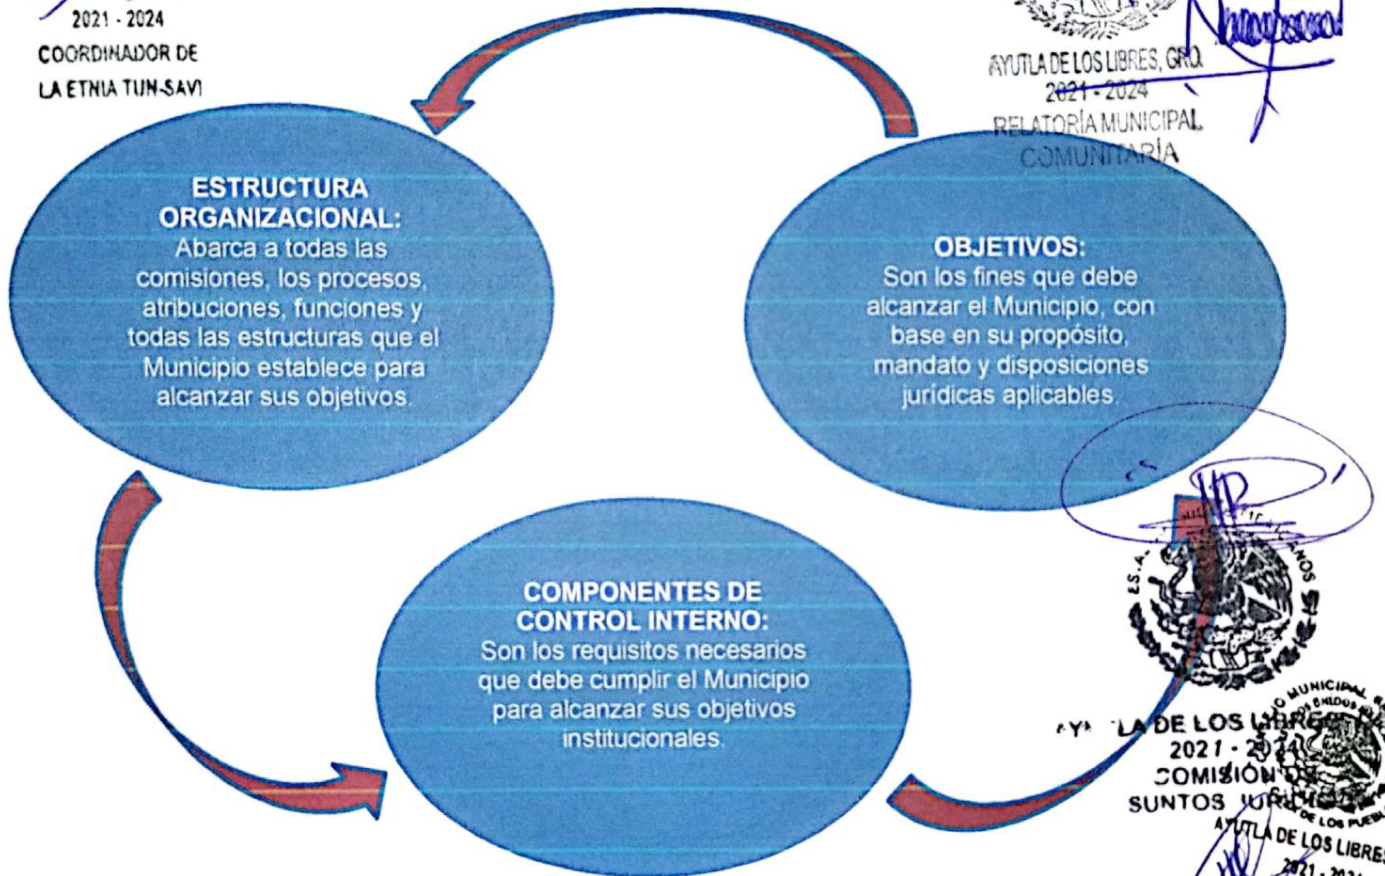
2021 - 2024
COORDINADOR DE
LA ETNIA TUN-SAVI

AYUTLA DE LOS LIBRES, GRO.
2021 - 2024
RELATORÍA MUNICIPAL
COMUNITARIA

ESTRUCTURA ORGANIZACIONAL:
Abarca a todas las comisiones, los procesos, atribuciones, funciones y todas las estructuras que el Municipio establece para alcanzar sus objetivos.

OBJETIVOS:
Son los fines que debe alcanzar el Municipio, con base en su propósito, mandato y disposiciones jurídicas aplicables.

COMPONENTES DE CONTROL INTERNO:
Son los requisitos necesarios que debe cumplir el Municipio para alcanzar sus objetivos institucionales.

AY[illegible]LA DE LOS LIB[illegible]
2021 - 20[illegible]
COMISIÓN D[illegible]
SUNTOS JUR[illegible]

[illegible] MUNICIPAL
AYUTLA DE LOS LIBRES
2021 - 202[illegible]